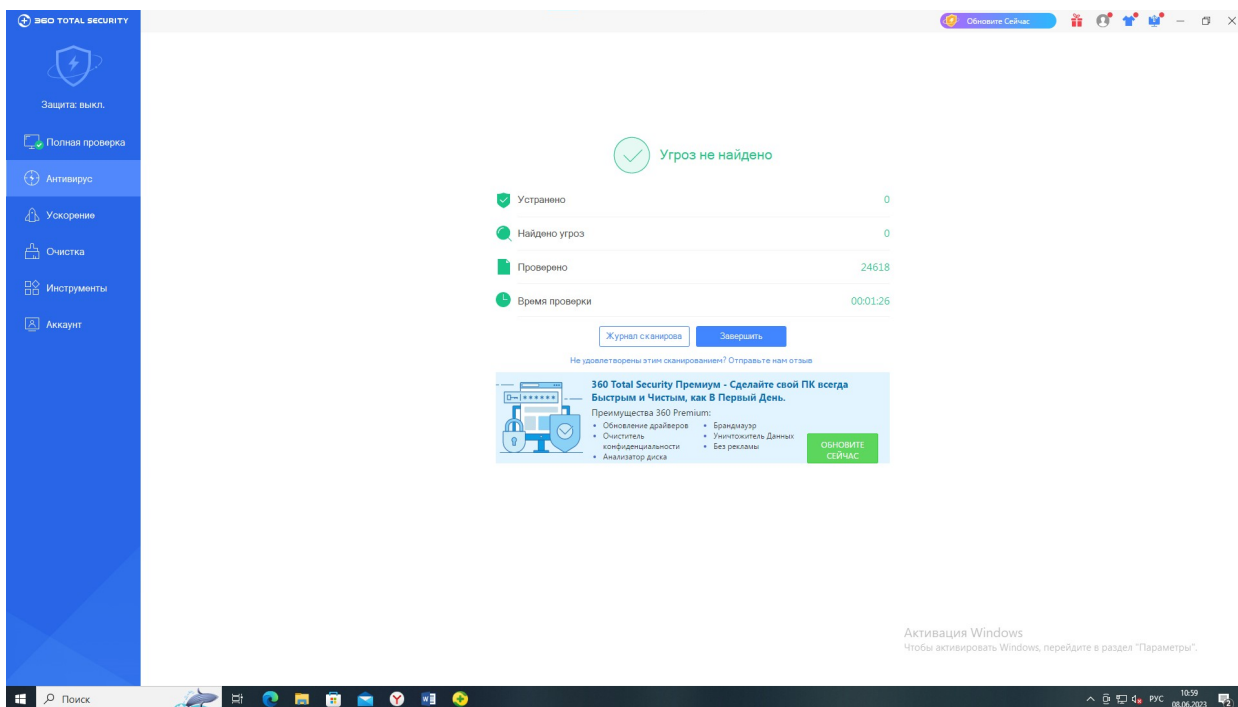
360 TOTAL SECURITY

Обновите Сейчас

Защита: выкл.

Полная проверка

Антивирус

Ускорение

Очистка

Инструменты

Аккаунт

Угроз не найдено

| | |
|---|---|
| Устранено | 0 |
| Найдено угроз | 0 |
| Проверено | 24618 |
| Время проверки | 00:01:26 |

Журнал сканирова

Завершить

Не удовлетворены этим сканированием? Отправьте нам отзыв

360 Total Security Премиум - Сделайте свой ПК всегда Быстрым и Чистым, как В Первый День.

Преимущества 360 Premium:
• Обновление драйверов
• Очиститель конфиденциальности
• Анализатор диска
• Брандмауэр
• Уничтожитель Данных
• Без рекламы

ОБНОВИТЕ СЕЙЧАС

Активация Windows
Чтобы активировать Windows, перейдите в раздел "Параметры".

Поиск

РУС 10:59 08.06.2023